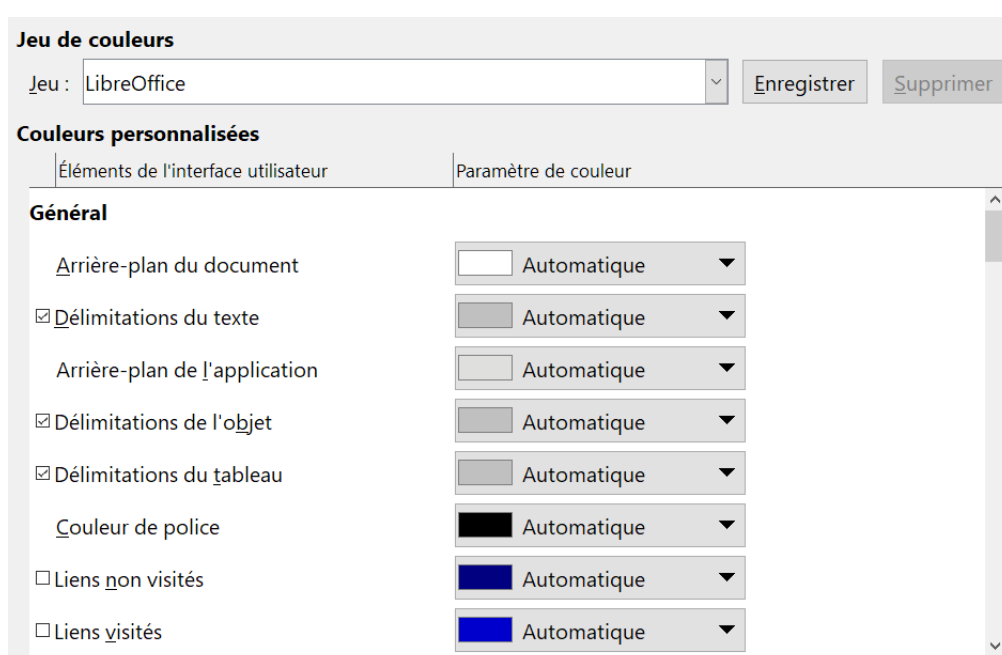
Jeu de couleurs

Jeu : LibreOffice

Enregistrer

Supprimer

Couleurs personnalisées

| Éléments de l'interface utilisateur | Paramètre de couleur |
|---|---|
| **Général** | |
| Arrière-plan du document | Automatique |
| ☑ Délimitations du texte | Automatique |
| Arrière-plan de l'application | Automatique |
| ☑ Délimitations de l'objet | Automatique |
| ☑ Délimitations du tableau | Automatique |
| Couleur de police | Automatique |
| ☐ Liens non visités | Automatique |
| ☐ Liens visités | Automatique |